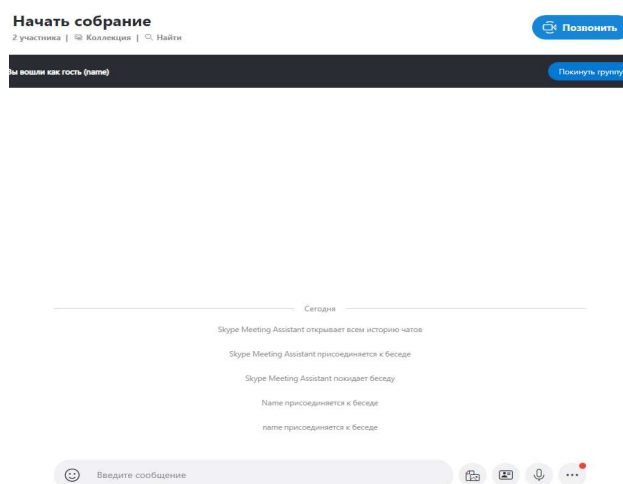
Начать собрание
2 участника | Коллекция | Найти

Позвонить

Вы вошли как гость (name)

Покинуть группу

Сегодня

Skype Meeting Assistant открывает всем историю чатов

Skype Meeting Assistant присоединяется к беседе

Skype Meeting Assistant покидает беседу

Name присоединяется к беседе

name присоединяется к беседе

Введите сообщение